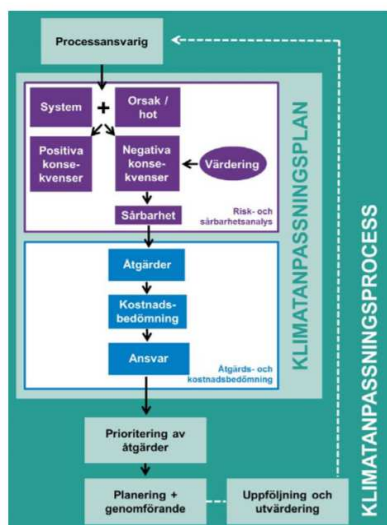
Processansvarig

System

+

Orsak / hot

Positiva konsekvenser

Negativa konsekvenser

Värdering

Sårbarhet

Risk- och sårbarhetsanalys

KLIMATANPASSNINGSPLAN

Åtgärder

Kostnadsbedömning

Ansvar

Åtgärds- och kostnadsbedömning

Prioritering av åtgärder

Planering + genomförande

Uppföljning och utvärdering

KLIMATANPASSNINGSPROCESS